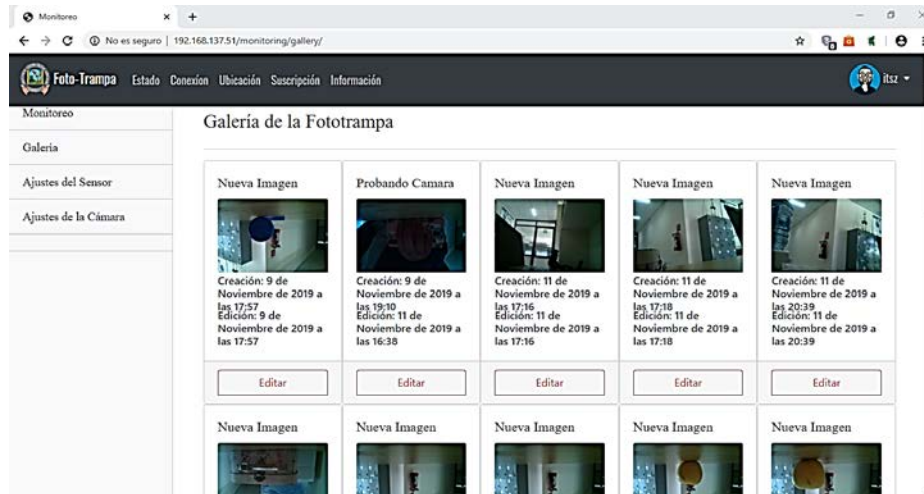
Monitoreo ×  +

No es seguro | 192.168.137.51/monitoring/gallery/

Foto-Trampa Estado Conexion Ubicación Suscripción Información

itsz

Monitoreo

Galeria

Ajustes del Sensor

Ajustes de la Cámara

Galería de la Fototrampa

Nueva Imagen

Creación: 9 de Noviembre de 2019 a las 17:57
Edición: 9 de Noviembre de 2019 a las 17:57

Editar

Probando Camara

Creación: 9 de Noviembre de 2019 a las 19:10
Edición: 11 de Noviembre de 2019 a las 16:38

Editar

Nueva Imagen

Creación: 11 de Noviembre de 2019 a las 17:16
Edición: 11 de Noviembre de 2019 a las 17:16

Editar

Nueva Imagen

Creación: 11 de Noviembre de 2019 a las 17:18
Edición: 11 de Noviembre de 2019 a las 17:18

Editar

Nueva Imagen

Creación: 11 de Noviembre de 2019 a las 20:39
Edición: 11 de Noviembre de 2019 a las 20:39

Editar

Nueva Imagen

Nueva Imagen

Nueva Imagen

Nueva Imagen

Nueva Imagen